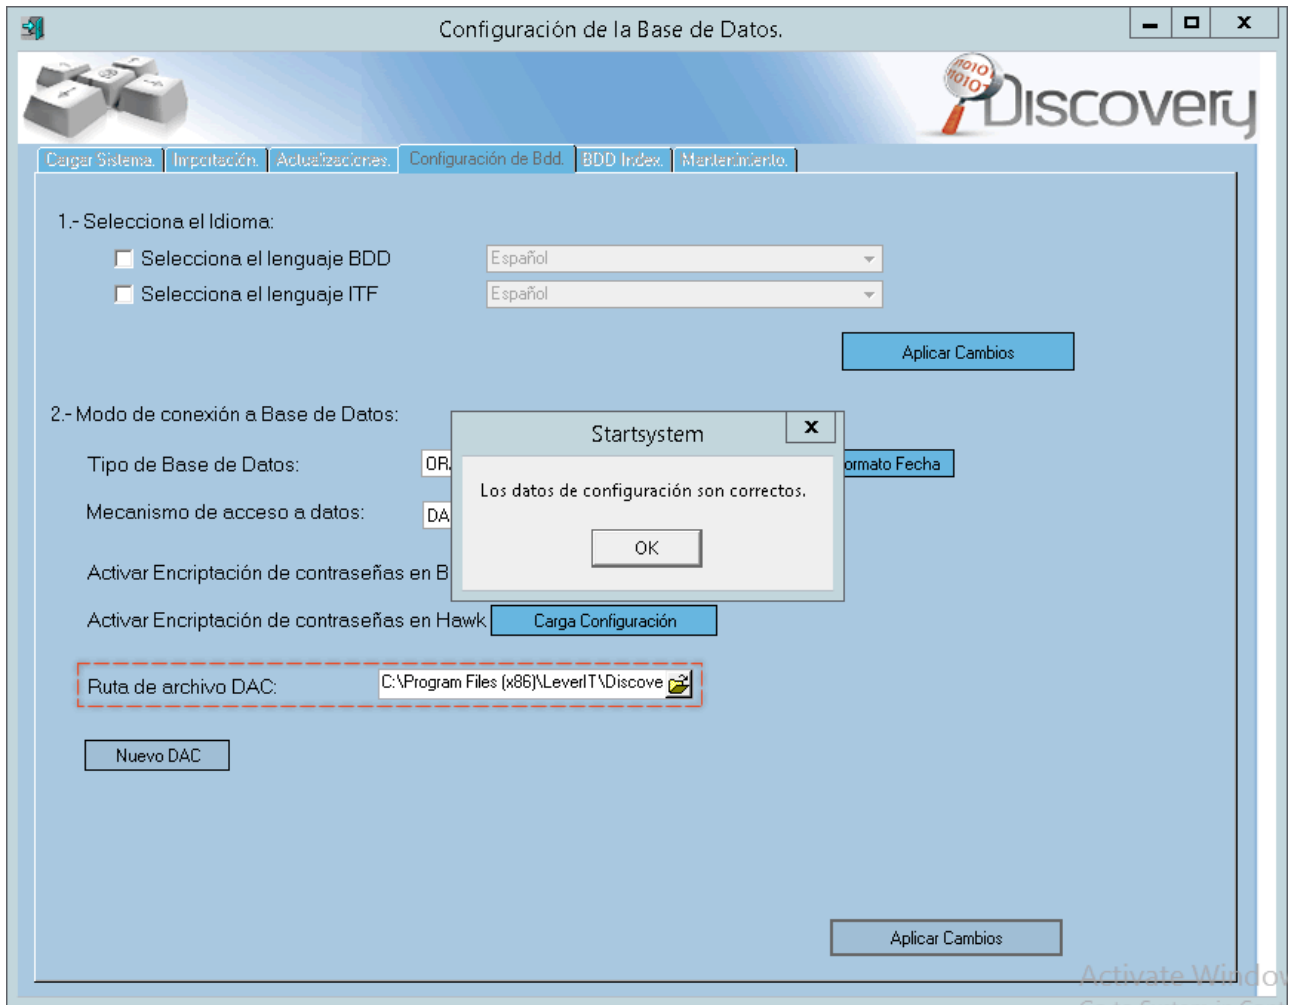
Configuración de la Base de Datos.

Discovery

Cargar Sistema. | Importación. | Actualizaciones. | Configuración de Bdd. | BDD Index. | Mantenimiento.

1.- Selecciona el Idioma:

Selecciona el lenguaje BDD Español

Selecciona el lenguaje ITF Español

Aplicar Cambios

2.- Modo de conexión a Base de Datos:

Tipo de Base de Datos: OR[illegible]

Mecanismo de acceso a datos: DA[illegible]

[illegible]ormato Fecha

Activar Encriptación de contraseñas en B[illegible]

Activar Encriptación de contraseñas en Hawk

Carga Configuración

Startsystem

Los datos de configuración son correctos.

OK

Ruta de archivo DAC: C:\Program Files (x86)\LeverIT\Discove

Nuevo DAC

Aplicar Cambios

Activate Windo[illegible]